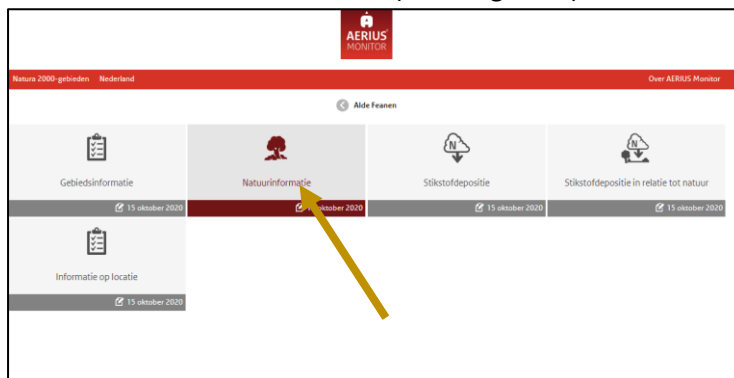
AERIUS MONITOR

Natura 2000-gebieden Nederland

Over AERIUS Monitor

Alde Feanen

Gebiedsinformatie
15 oktober 2020

Natuurinformatie
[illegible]ktober 2020

Stikstofdepositie
15 oktober 2020

Stikstofdepositie in relatie tot natuur
15 oktober 2020

Informatie op locatie
15 oktober 2020